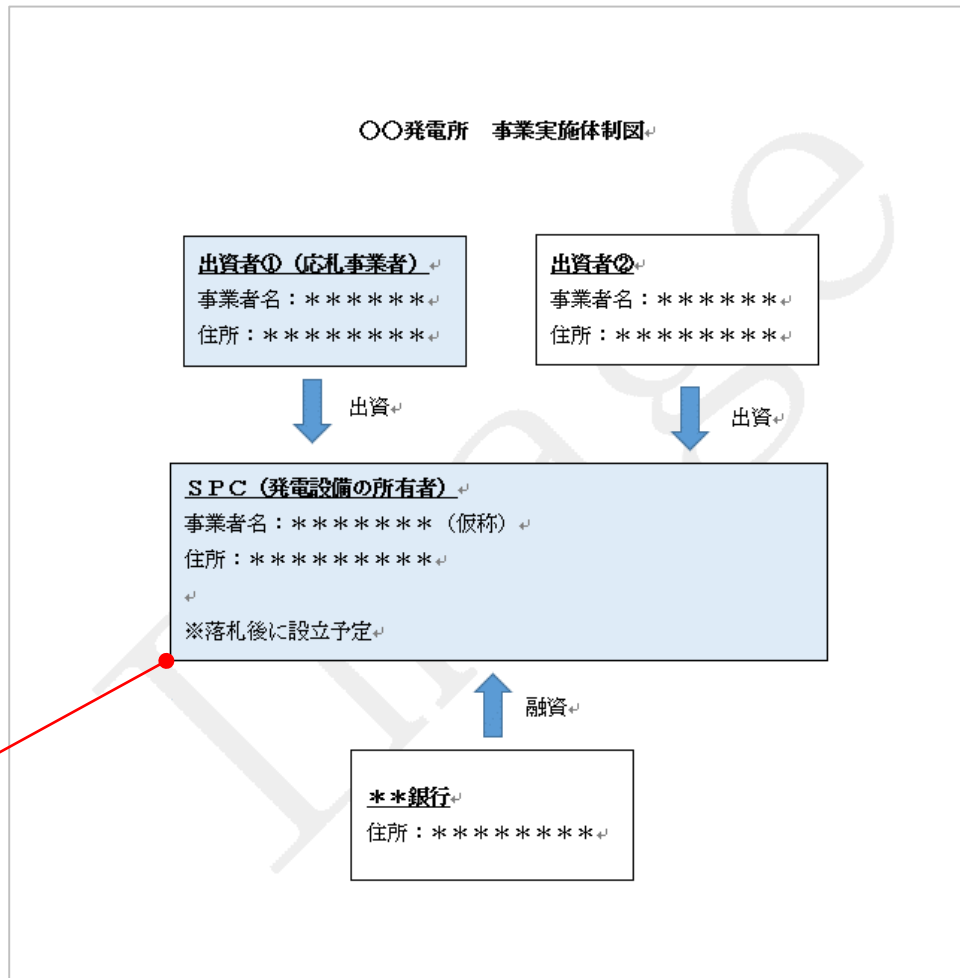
○○発電所　事業実施体制図

出資者①（応札事業者）
事業者名：＊＊＊＊＊＊
住所：＊＊＊＊＊＊＊＊

出資者②
事業者名：＊＊＊＊＊＊
住所：＊＊＊＊＊＊＊＊

出資

出資

ＳＰＣ（発電設備の所有者）
事業者名：＊＊＊＊＊＊＊（仮称）
住所：＊＊＊＊＊＊＊＊＊

※落札後に設立予定

融資

＊＊銀行
住所：＊＊＊＊＊＊＊＊

Image